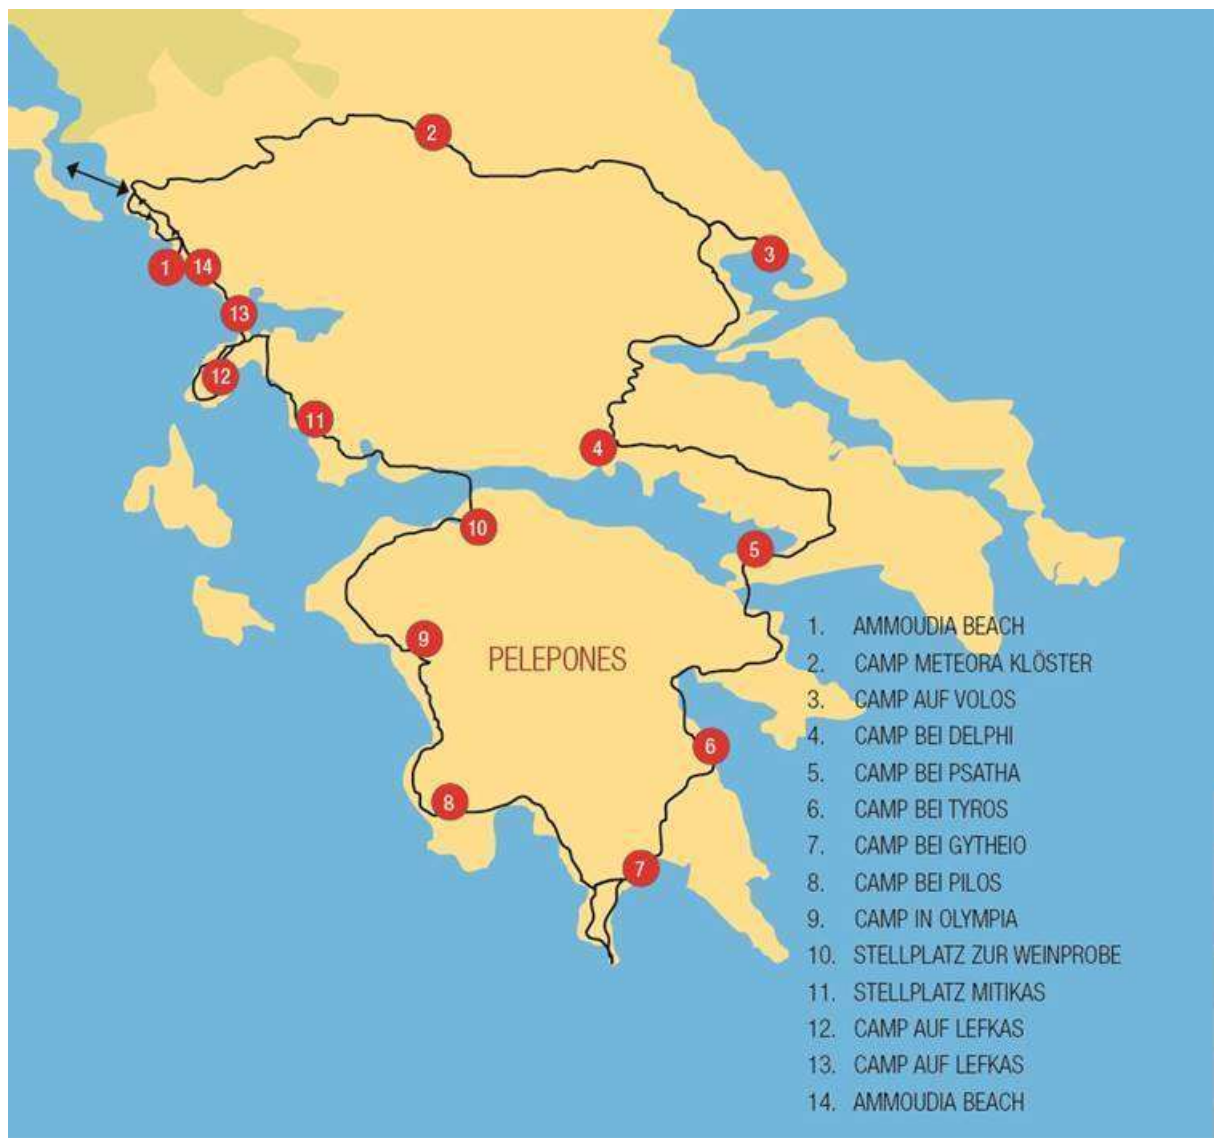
2

3

1 14

13

12

11

4

10

5

9

PELEPONES

6

8

7

1. AMMOUDIA BEACH
2. CAMP METEORA KLÖSTER
3. CAMP AUF VOLOS
4. CAMP BEI DELPHI
5. CAMP BEI PSATHA
6. CAMP BEI TYROS
7. CAMP BEI GYTHEIO
8. CAMP BEI PILOS
9. CAMP IN OLYMPIA
10. STELLPLATZ ZUR WEINPROBE
11. STELLPLATZ MITIKAS
12. CAMP AUF LEFKAS
13. CAMP AUF LEFKAS
14. AMMOUDIA BEACH